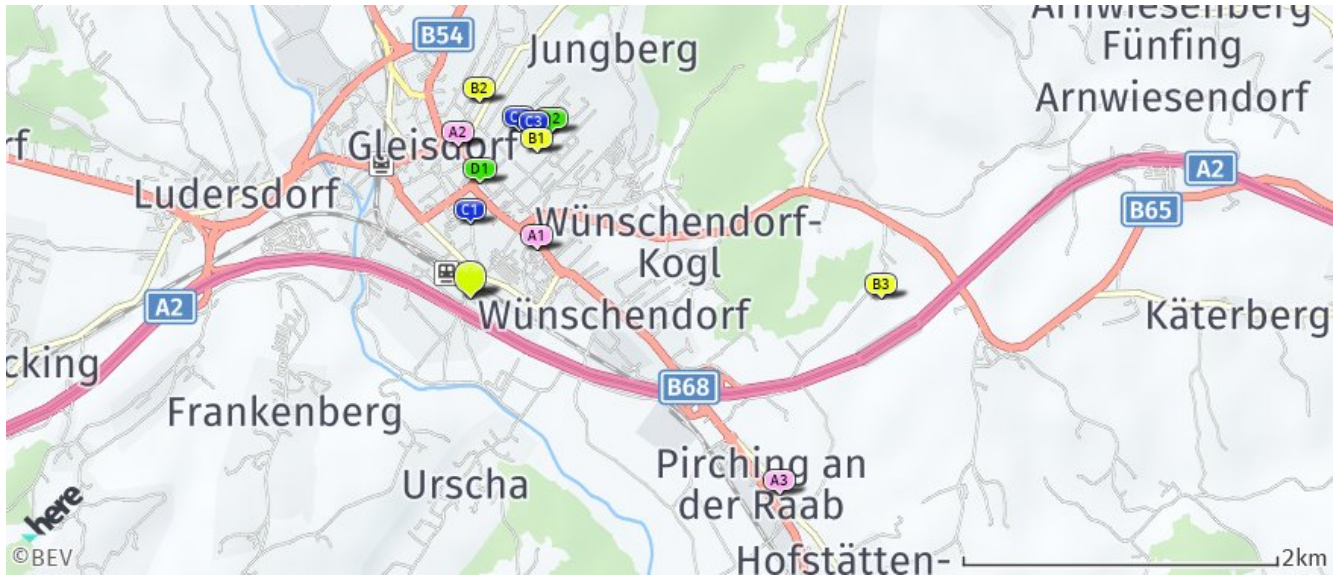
Arnwiesenberg
Fünfing
Arnwiesendorf
B54
Jungberg
B2
C
C3
2
A2
B1
Gleisdorf
f
D1
Ludersdorf
C1
Wünschendorf-
Kogl
A1
A2
B65
B3
A2
Wünschendorf
Käterberg
cking
B68
Frankenberg
Pirching an
der Raab
A3
Urscha
here
©BEV
Hofstätten-
2km